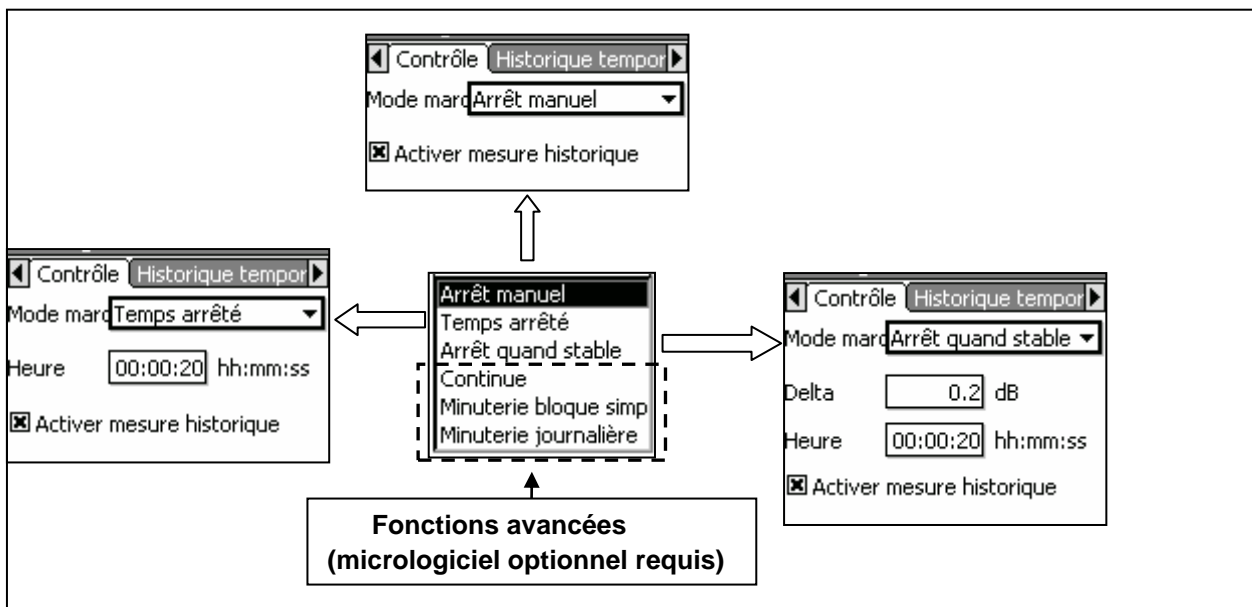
Contrôle | Historique tempor

Mode marc Arrêt manuel

☒ Activer mesure historique

Contrôle | Historique tempor

Mode marc Temps arrêté

Heure 00:00:20 hh:mm:ss

☒ Activer mesure historique

Arrêt manuel
Temps arrêté
Arrêt quand stable
Continue
Minuterie bloque simp
Minuterie journalière

Contrôle | Historique tempor

Mode marc Arrêt quand stable

Delta 0.2 dB

Heure 00:00:20 hh:mm:ss

☒ Activer mesure historique

Fonctions avancées
(micrologiciel optionnel requis)